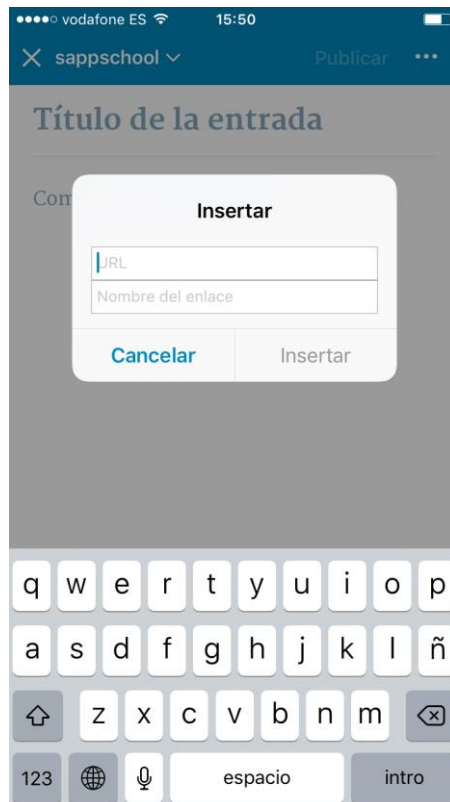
●●●●○ vodafone ES 15:50

X sappschool ˅ Publicar •••

Título de la entrada

Com

Insertar

URL

Nombre del enlace

Cancelar Insertar

q w e r t y u i o p

a s d f g h j k l ñ

z x c v b n m

123 espacio intro